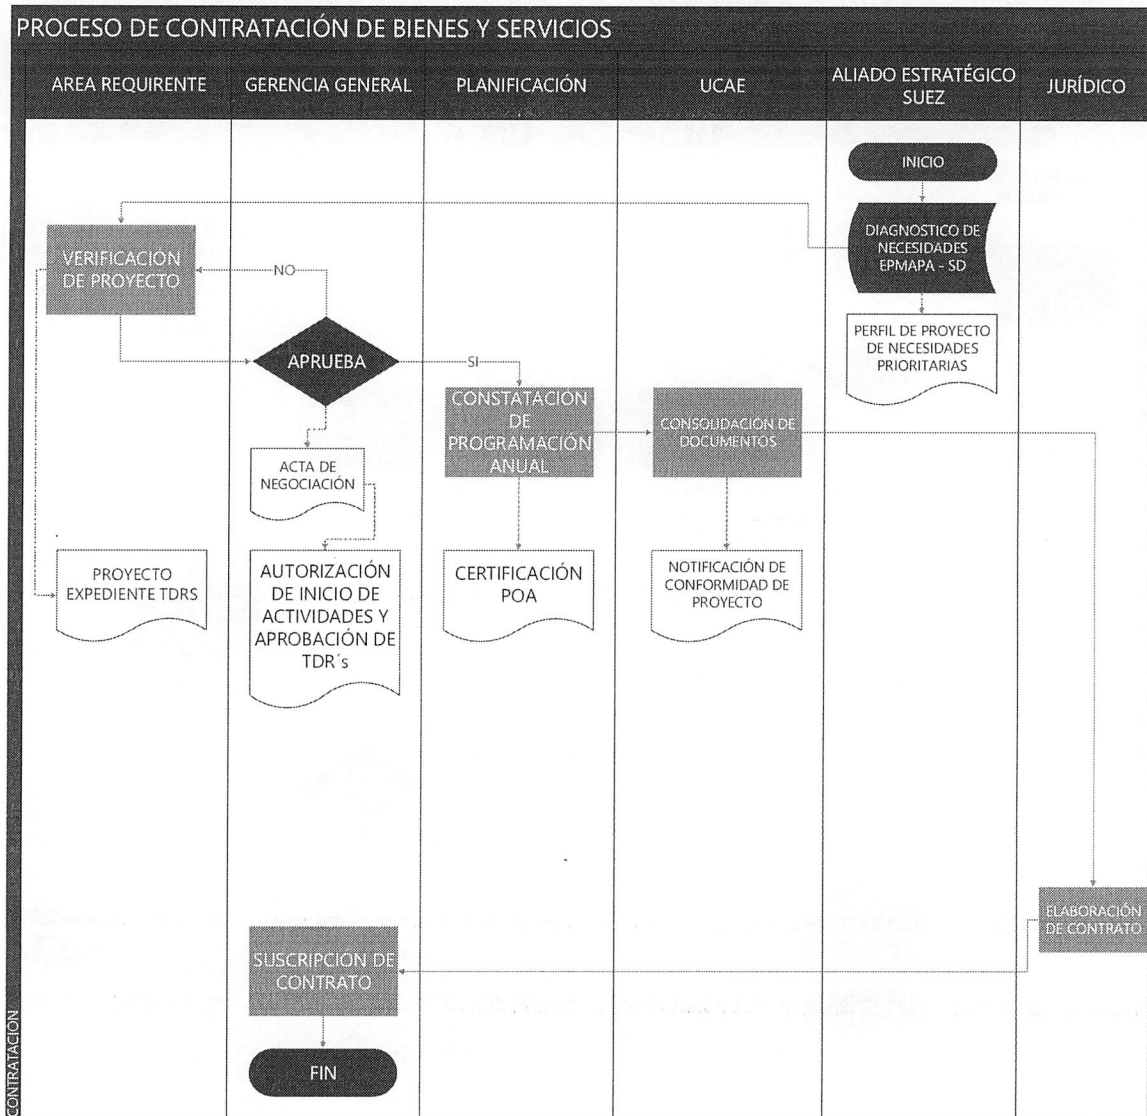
PROCESO DE CONTRATACIÓN DE BIENES Y SERVICIOS

| AREA REQUIRENTE | GERENCIA GENERAL | PLANIFICACIÓN | UCAE | ALIADO ESTRATÉGICO SUEZ | JURÍDICO |
|---|---|---|---|---|---|

INICIO

DIAGNOSTICO DE NECESIDADES EPMAPA - SD

PERFIL DE PROYECTO DE NECESIDADES PRIORITARIAS

VERIFICACIÓN DE PROYECTO

NO

APRUEBA

SI

CONSTATACION DE PROGRAMACIÓN ANUAL

CONSOLIDACION DE DOCUMENTOS

ACTA DE NEGOCIACIÓN

PROYECTO EXPEDIENTE TDRS

AUTORIZACIÓN DE INICIO DE ACTIVIDADES Y APROBACIÓN DE TDR´s

CERTIFICACIÓN POA

NOTIFICACIÓN DE CONFORMIDAD DE PROYECTO

ELABORACIÓN DE CONTRATO

SUSCRIPCIÓN DE CONTRATO

FIN

CONTRATACIÓN